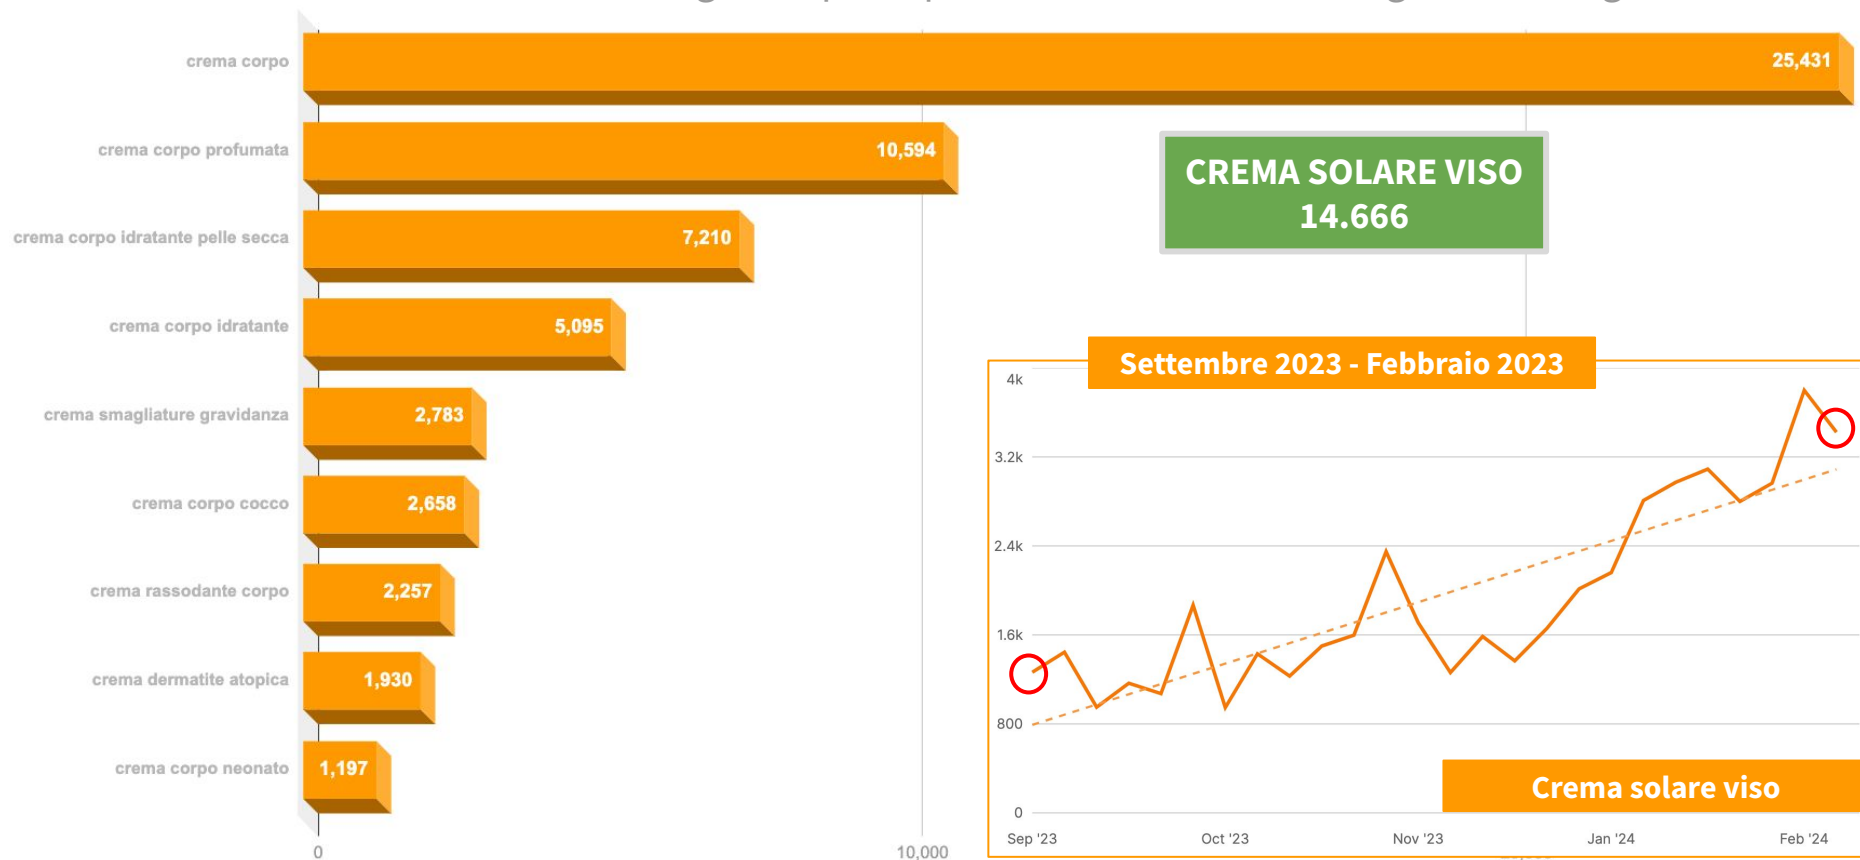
crema corpo 25,431

crema corpo profumata 10,594

crema corpo idratante pelle secca 7,210

crema corpo idratante 5,095

crema smagliature gravidanza 2,783

crema corpo cocco 2,658

crema rassodante corpo 2,257

crema dermatite atopica 1,930

crema corpo neonato 1,197

0

10,000

CREMA SOLARE VISO
14.666

Settembre 2023 - Febbraio 2023

4k
3.2k
2.4k
1.6k
800
0

Sep '23
Oct '23
Nov '23
Jan '24
Feb '24

Crema solare viso